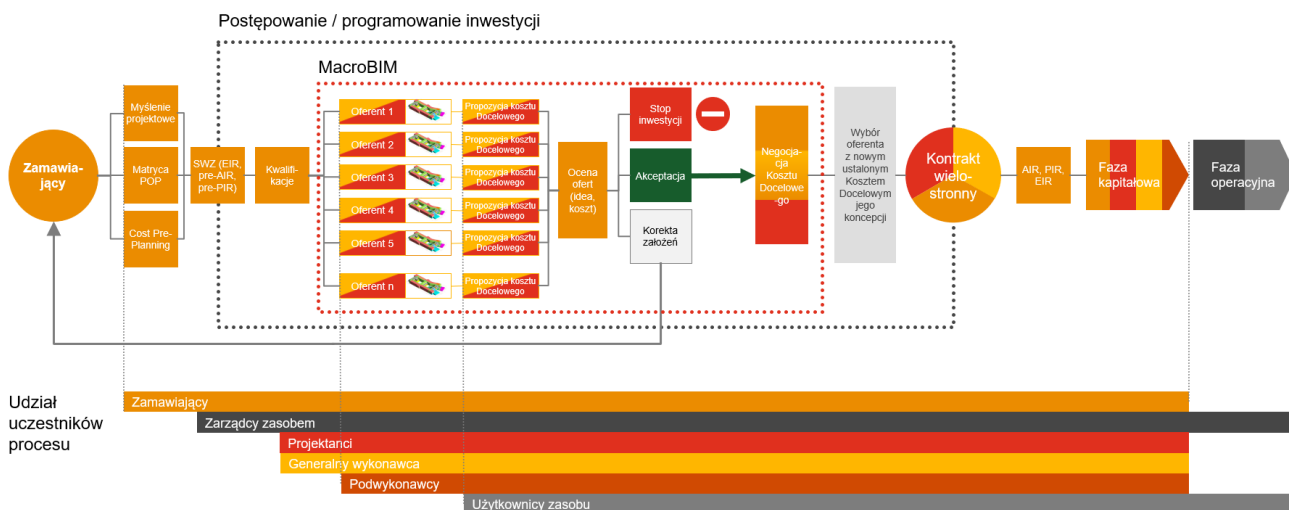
Postępowanie / programowanie inwestycji

MacroBIM

Zamawiający

Myślenie projektowe

Matryca POP

Cost Pre-Planning

SWZ (EIR, pre-AIR, pre-PIR)

Kwalifikacje

Oferent 1
Propozycja kosztu Docelowego

Oferent 2
Propozycja kosztu Docelowego

Oferent 3
Propozycja kosztu Docelowego

Oferent 4
Propozycja kosztu Docelowego

Oferent 5
Propozycja kosztu Docelowego

Oferent n
Propozycja kosztu Docelowego

Ocena ofert (idea, koszt)

Stop inwestycji

Akceptacja

Korekta założeń

Negocjacja Kosztu Docelowego

Wybór oferenta z nowym ustalonym Kosztem Docelowym jego koncepcji

Kontrakt wielostronny

AIR, PIR, EIR

Faza kapitałowa

Faza operacyjna

Udział uczestników procesu

Zamawiający

Zarządcy zasobem

Projektanci

Generalny wykonawca

Podwykonawcy

Użytkownicy zasobu